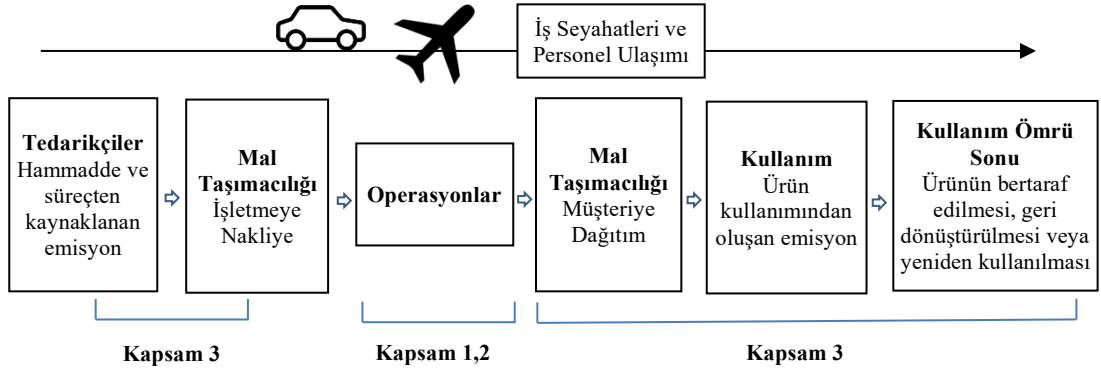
İş Seyahatleri ve Personel Ulaşımı

Tedarikçiler
Hammadde ve süreçten kaynaklanan emisyon

Mal Taşımacılığı
İşletmeye Nakliye

Operasyonlar

Mal Taşımacılığı
Müşteriye Dağıtım

Kullanım
Ürün kullanımından oluşan emisyon

Kullanım Ömrü Sonu
Ürünün bertaraf edilmesi, geri dönüştürülmesi veya yeniden kullanılması

Kapsam 3

Kapsam 1,2

Kapsam 3